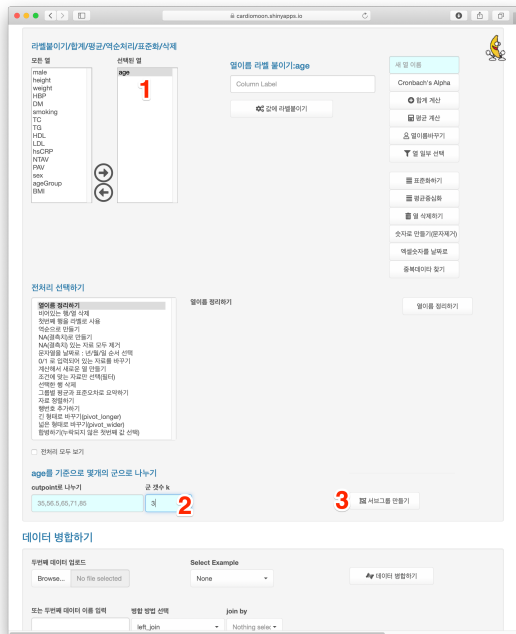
cardiomoon.shinyapps.io

라벨붙이기/합계/평균/역순처리/표준화/삭제

모든 열
male
height
weight
HBP
DM
smoking
TC
TG
HDL
LDL
hsCRP
NTAV
PAV
sex
ageGroup
BMI

선택된 열
age

1

열이름 라벨 붙이기:age

Column Label

값에 라벨붙이기

새 열 이름
Cronbach's Alpha
합계 계산
평균 계산
열이름바꾸기
열 일부 선택
표준화하기
평균중심화
열 삭제하기
숫자로 만들기(문자제거)
엑셀숫자를 날짜로
중복데이터 찾기

전처리 선택하기

열이름 정리하기
비어있는 행/열 삭제
첫번째 행을 라벨로 사용
역순으로 만들기
NA(결측치)로 만들기
NA(결측치)가 있는 자료 모두 제거
문자열을 날짜로 : 년/월/일 순서 선택
0/1 로 입력되어 있는 자료를 바꾸기
계산해서 새로운 열 만들기
조건에 맞는 자료만 선택(필터)
선택한 행 삭제
그룹별 평균과 표준오차로 요약하기
자료 정렬하기
행번호 추가하기
긴 형태로 바꾸기(pivot_longer)
넓은 형태로 바꾸기(pivot_wider)
합병하기(누락되지 않은 첫번째 값 선택)

열이름 정리하기

열이름 정리하기

전처리 모두 보기

age를 기준으로 몇개의 군으로 나누기

outpoint로 나누기
35,56.5,65,71,85

군 갯수 k
3

2

3

서브그룹 만들기

데이터 병합하기

두번째 데이터 업로드
Browse... No file selected

Select Example
None

데이터 병합하기

또는 두번째 데이터 이름 입력

병합 방법 선택
left_join

join by
Nothing selec